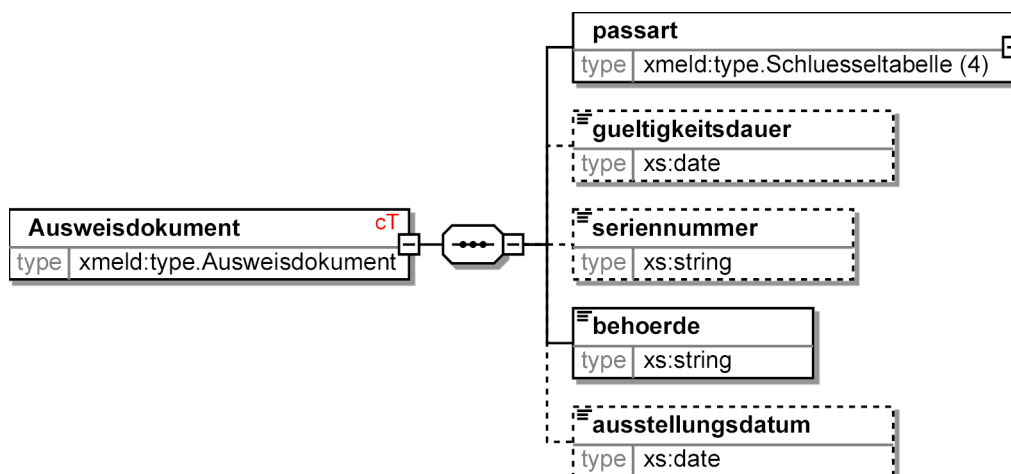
passart
type xmeld:type.Schluesseltabelle (4)

gueltigkeitsdauer
type xs:date

Ausweisdokument cT
type xmeld:type.Ausweisdokument

seriennummer
type xs:string

behoerde
type xs:string

ausstellungsdatum
type xs:date